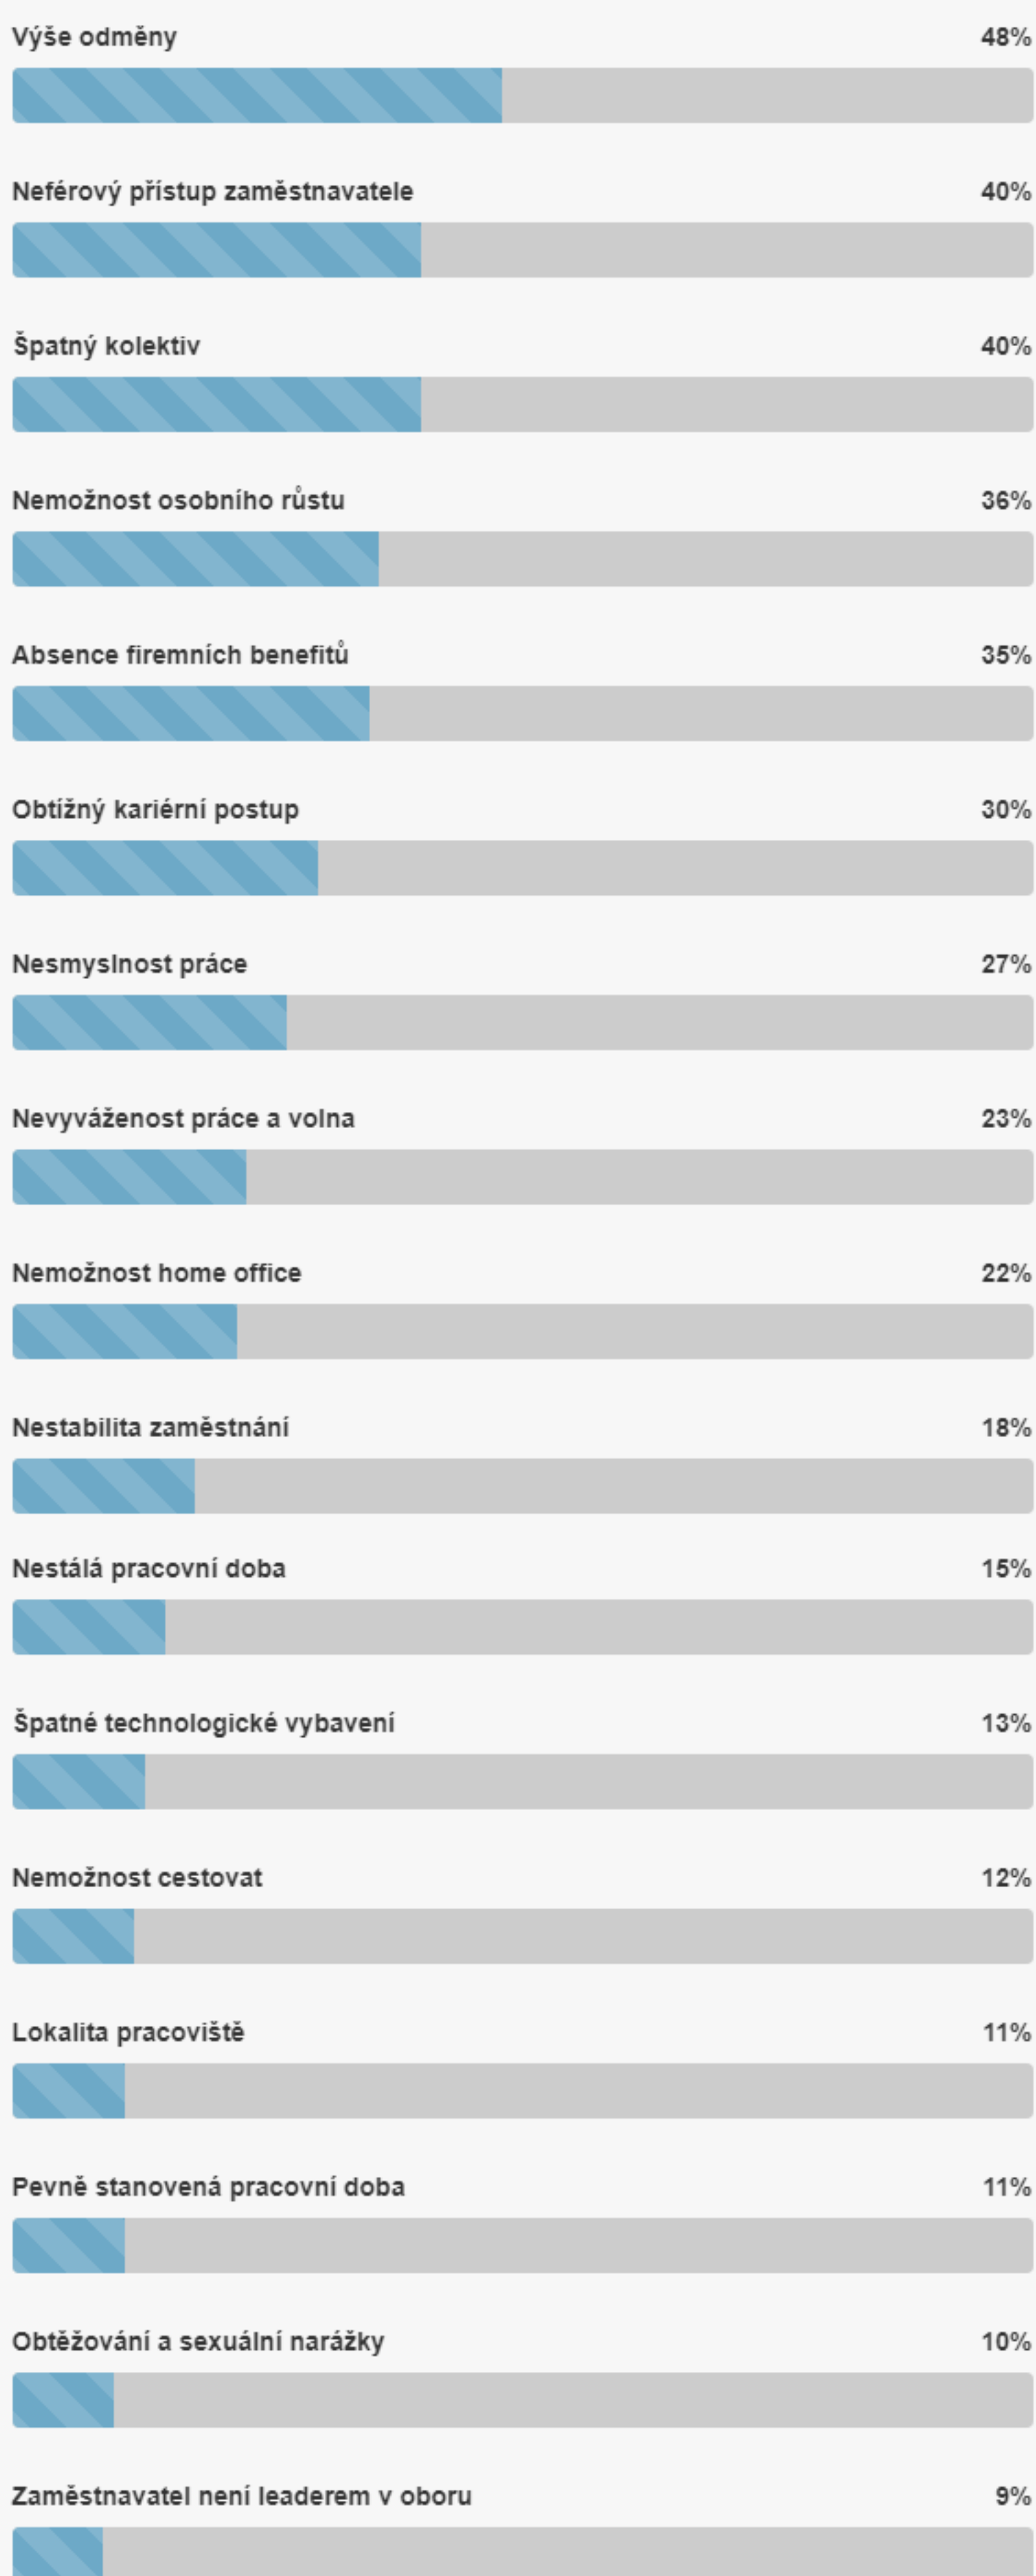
Výše odměny 48%

Neférový přístup zaměstnavatele 40%

Špatný kolektiv 40%

Nemožnost osobního růstu 36%

Absence firemních benefitů 35%

Obtížný kariérní postup 30%

Nesmyslnost práce 27%

Nevyváženost práce a volna 23%

Nemožnost home office 22%

Nestabilita zaměstnání 18%

Nestálá pracovní doba 15%

Špatné technologické vybavení 13%

Nemožnost cestovat 12%

Lokalita pracoviště 11%

Pevně stanovená pracovní doba 11%

Obtěžování a sexuální narážky 10%

Zaměstnavatel není leaderem v oboru 9%